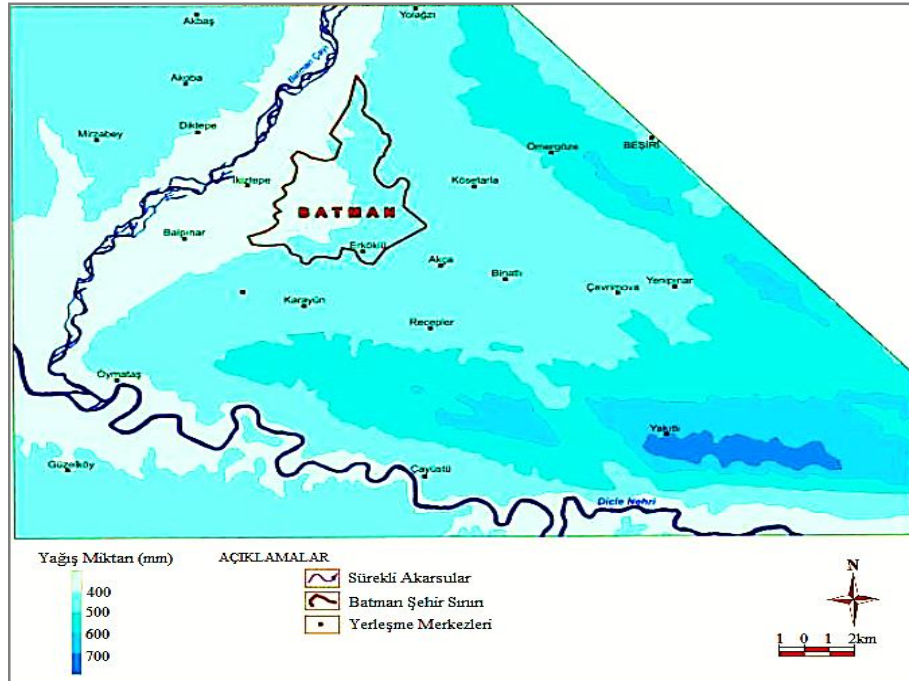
Akbaş
Yolağzı
Batman Çayı
Akoba
Mirzabey
Diktepe
Ömergüze
BEŞİRİ
İkiztepe
Köseterla
BATMAN
Balpınar
Erkökü
Akça
Binatlı
Çevrimova
Yenipınar
Karayün
Recepler
Oymataş
Yakıtlı
Güzelköy
Çayüstü
Dicle Nehri

Yağış Miktarı (mm)
400
500
600
700

AÇIKLAMALAR
Sürekli Akarsular
Batman Şehir Sınırı
Yerleşme Merkezleri

N
1 0 1 2km